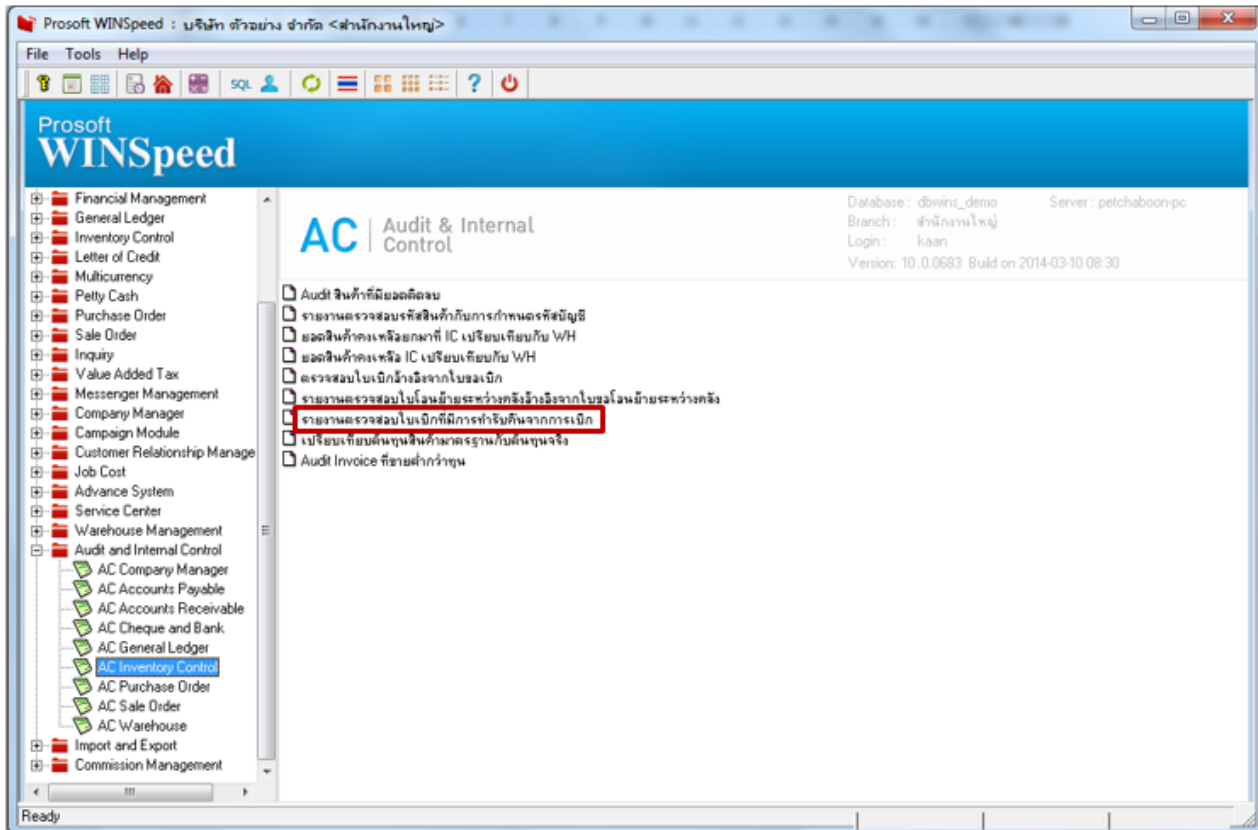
Prosoft WINSpeed : บริษัท ตัวอย่าง จำกัด <สำนักงานใหญ่>

File Tools Help

SQL

Prosoft
WINSpeed

Financial Management
General Ledger
Inventory Control
Letter of Credit
Multicurrency
Petty Cash
Purchase Order
Sale Order
Inquiry
Value Added Tax
Messenger Management
Company Manager
Campaign Module
Customer Relationship Manage
Job Cost
Advance System
Service Center
Warehouse Management
Audit and Internal Control
AC Company Manager
AC Accounts Payable
AC Accounts Receivable
AC Cheque and Bank
AC General Ledger
AC Inventory Control
AC Purchase Order
AC Sale Order
AC Warehouse
Import and Export
Commission Management

AC | Audit & Internal Control

Database : dbwins_demo
Server : petchaboon-pc
Branch : สำนักงานใหญ่
Login : kaan
Version: 10.0.0683 Build on 2014-03-10 08:30

Audit สินค้าที่มียอดติดลบ
รายงานตรวจสอบรหัสสินค้ากับการกำหนดรหัสบัญชี
ยอดสินค้าคงเหลือยกมาที่ IC เปรียบเทียบกับ WH
ยอดสินค้าคงเหลือ IC เปรียบเทียบกับ WH
ตรวจสอบใบเบิกอ้างอิงจากใบขอเบิก
รายงานตรวจสอบใบโอนย้ายระหว่างคลังอ้างอิงจากใบขอโอนย้ายระหว่างคลัง
รายงานตรวจสอบใบเบิกที่มีการทำรับคืนจากการเบิก
เปรียบเทียบต้นทุนสินค้ามาตรฐานกับต้นทุนจริง
Audit Invoice ที่ขายต่ำกว่าทุน

Ready